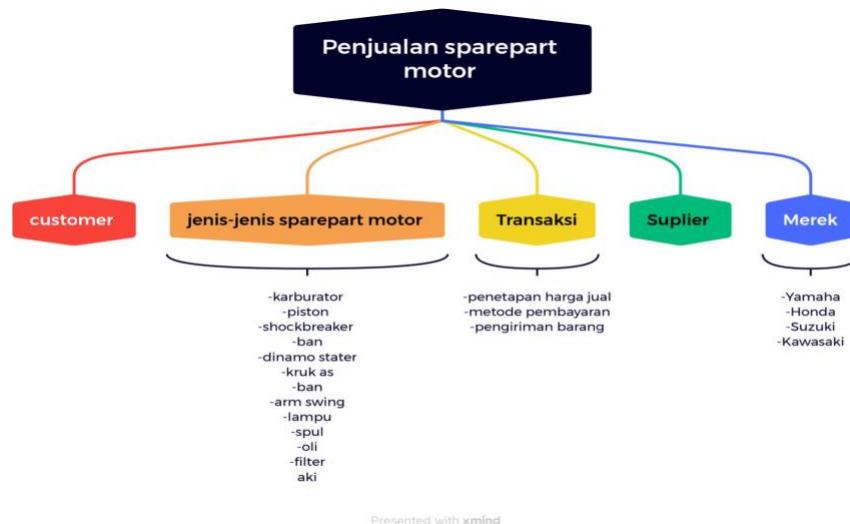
Penjualan sparepart motor

customer

jenis-jenis sparepart motor

-karburator
-piston
-shockbreaker
-ban
-dinamo stater
-kruk as
-ban
-arm swing
-lampu
-spul
-oli
-filter
aki

Transaksi

-penetapan harga jual
-metode pembayaran
-pengiriman barang

Suplier

Merek

-Yamaha
-Honda
-Suzuki
-Kawasaki

Presented with xmind